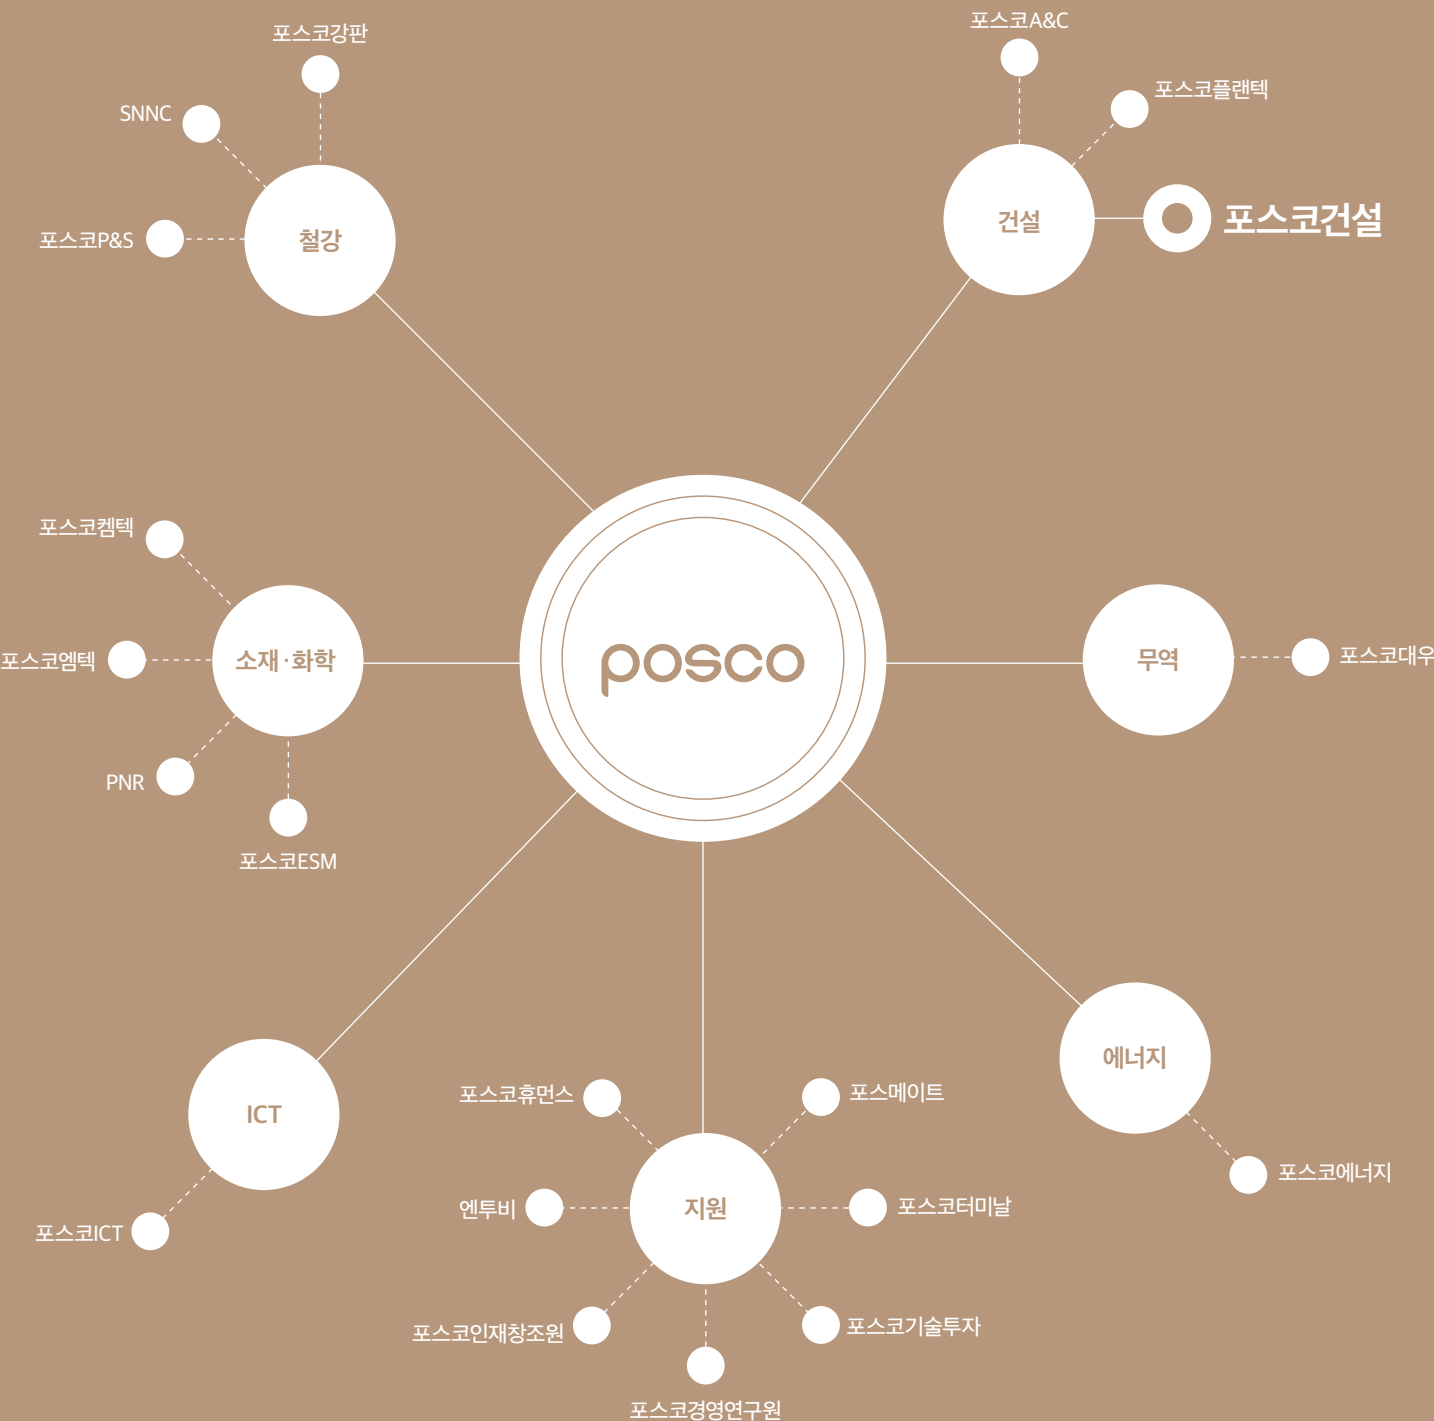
포스코강판
SNNC
철강
포스코P&S

포스코A&C
포스코플랜텍
건설
포스코건설

포스코켐텍
포스코엠텍
소재·화학
PNR
포스코ESM

posco

무역
포스코대우

ICT
포스코ICT

포스코휴먼스
포스메이트
엔투비
지원
포스코터미날
포스코인재창조원
포스코기술투자
포스코경영연구원

에너지
포스코에너지